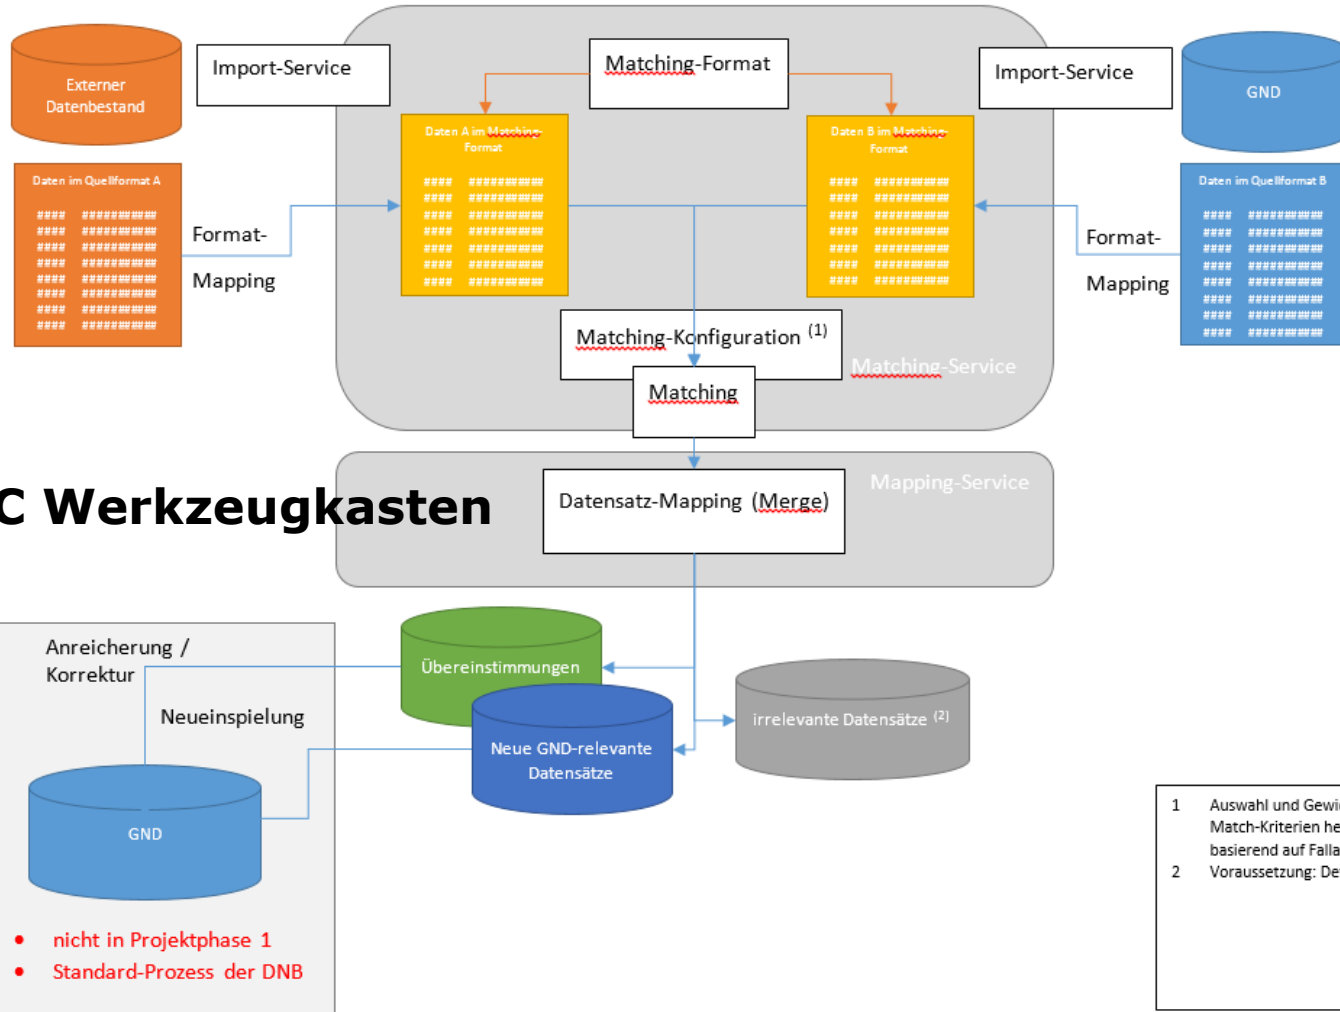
Externer Datenbestand

Import-Service

Matching-Format

Import-Service

GND

Daten im Quellformat A

#### ##########
#### ##########
#### ##########
#### ##########
#### ##########
#### ##########
#### ##########
#### ##########

Format-Mapping

Daten A im Matching-Format

#### ##########
#### ##########
#### ##########
#### ##########
#### ##########
#### ##########
#### ##########

Daten B im Matching-Format

#### ##########
#### ##########
#### ##########
#### ##########
#### ##########
#### ##########
#### ##########

Format-Mapping

Daten im Quellformat B

#### ##########
#### ##########
#### ##########
#### ##########
#### ##########
#### ##########
#### ##########
#### ##########

Matching-Konfiguration $^{(1)}$

Matching-Service

Matching

C Werkzeugkasten

Datensatz-Mapping (Merge)

Mapping-Service

Anreicherung / Korrektur

Neueinspielung

Übereinstimmungen

Neue GND-relevante Datensätze

irrelevante Datensätze $^{(2)}$

GND

1 Auswahl und Gewi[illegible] Match-Kriterien he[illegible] basierend auf Falla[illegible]
2 Voraussetzung: De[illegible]

• nicht in Projektphase 1
• Standard-Prozess der DNB